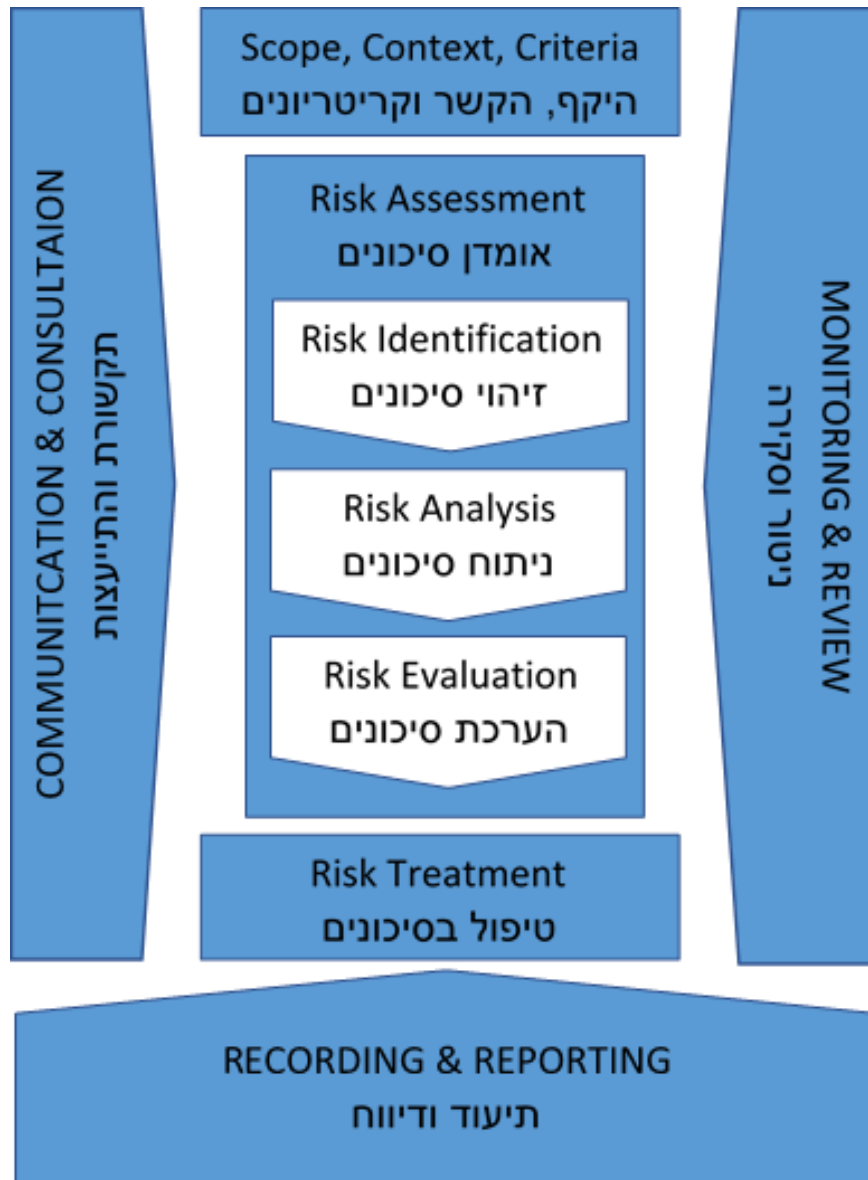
COMMUNITCATION & CONSULTAION
תקשורת והתייעצות

Scope, Context, Criteria
היקף, הקשר וקריטריונים

Risk Assessment
אומדן סיכונים

Risk Identification
זיהוי סיכונים

Risk Analysis
ניתוח סיכונים

Risk Evaluation
הערכת סיכונים

Risk Treatment
טיפול בסיכונים

MONITORING & REVIEW
ניטור וסקירה

RECORDING & REPORTING
תיעוד ודיווח